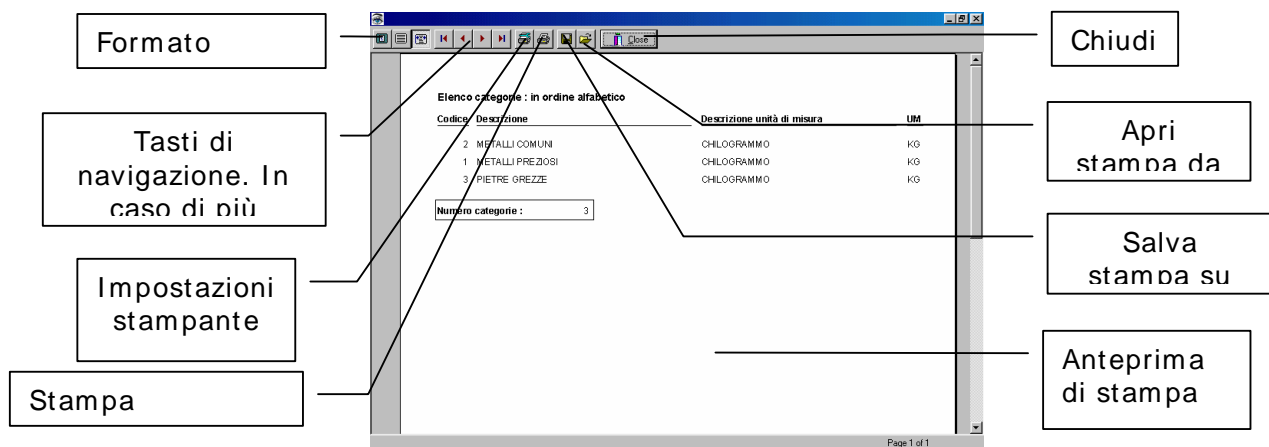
Formato

Chiudi

Close

Elenco categorie : in ordine alfabetico

| Codice | Descrizione | Descrizione unità di misura | UM |
|---|---|---|---|
| 2 | METALLI COMUNI | CHILOGRAMMO | KG |
| 1 | METALLI PREZIOSI | CHILOGRAMMO | KG |
| 3 | PIETRE GREZZE | CHILOGRAMMO | KG |

Numero categorie : 3

Tasti di navigazione. In caso di più

Apri stampa da

Salva stampa su

Impostazioni stampante

Anteprima di stampa

Stampa

Page 1 of 1